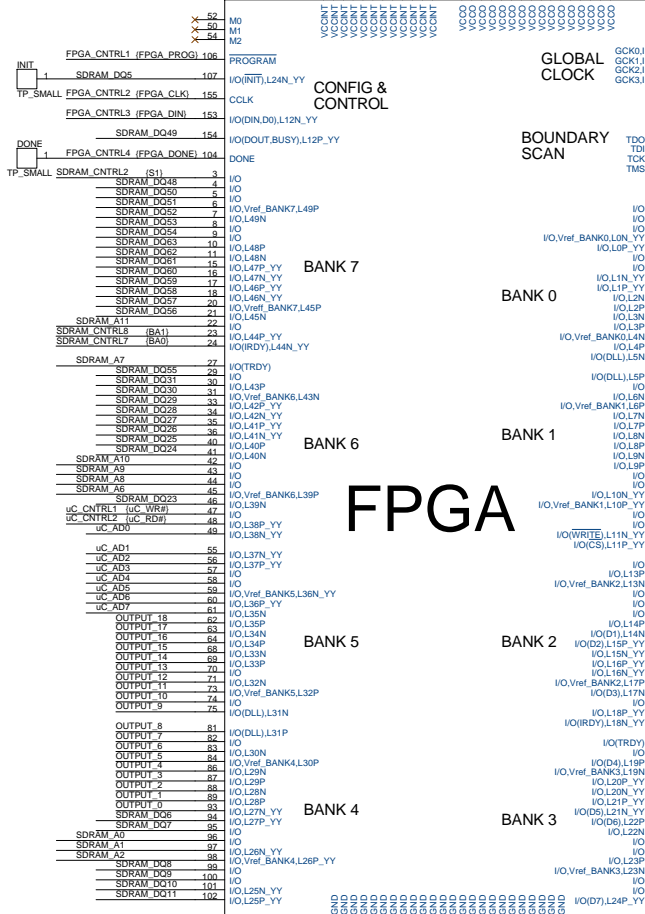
52 M0
50 M1
54 M2

VCCINT VCCINT VCCINT VCCINT VCCINT VCCINT VCCINT VCCINT VCCO VCCO VCCO VCCO VCCO VCCO VCCO VCCO VCCO VCCO VCCO VCCO VCCO VCCO VCCO VCCO

INIT
1
TP_SMALL
FPGA_CNTRL1 {FPGA_PROG} 106 PROGRAM
SDRAM_DQ5 107 I/O(INIT),L24N_YY
FPGA_CNTRL2 {FPGA_CLK} 155 CCLK
FPGA_CNTRL3 {FPGA_DIN} 153 I/O(DIN,D0),L12N_YY
SDRAM_DQ49 154 I/O(DOUT,BUSY),L12P_YY
DONE
1
TP_SMALL
FPGA_CNTRL4 {FPGA_DONE} 104 DONE
SDRAM_CNTRL2 {S1} 3 I/O

CONFIG & CONTROL

GLOBAL CLOCK
GCK0,I
GCK1,I
GCK2,I
GCK3,I

BOUNDARY SCAN
TDO
TDI
TCK
TMS

SDRAM_DQ48 4 I/O
SDRAM_DQ50 5 I/O
SDRAM_DQ51 6 I/O,Vref_BANK7,L49P
SDRAM_DQ52 7 I/O,L49N
SDRAM_DQ53 8 I/O
SDRAM_DQ54 9 I/O
SDRAM_DQ63 10 I/O,L48P
SDRAM_DQ62 11 I/O,L48N
SDRAM_DQ61 15 I/O,L47P_YY
SDRAM_DQ60 16 I/O,L47N_YY
SDRAM_DQ59 17 I/O,L46P_YY
SDRAM_DQ58 18 I/O,L46N_YY
SDRAM_DQ57 20 I/O,Vref_BANK7,L45P
SDRAM_DQ56 21 I/O,L45N
SDRAM_A11 22 I/O
SDRAM_CNTRL8 {BA1} 23 I/O,L44P_YY
SDRAM_CNTRL7 {BA0} 24 I/O(IRDY),L44N_YY
BANK 7

SDRAM_A7 27 I/O(TRDY)
SDRAM_DQ55 29 I/O
SDRAM_DQ31 30 I/O,L43P
SDRAM_DQ30 31 I/O,Vref_BANK6,L43N
SDRAM_DQ29 33 I/O,L42P_YY
SDRAM_DQ28 34 I/O,L42N_YY
SDRAM_DQ27 35 I/O,L41P_YY
SDRAM_DQ26 36 I/O,L41N_YY
SDRAM_DQ25 40 I/O,L40P
SDRAM_DQ24 41 I/O,L40N
SDRAM_A10 42 I/O
SDRAM_A9 43 I/O
SDRAM_A8 44 I/O
SDRAM_A6 45 I/O
SDRAM_DQ23 46 I/O,Vref_BANK6,L39P
uC_CNTRL1 {uC_WR#} 47 I/O,L39N
uC_CNTRL2 {uC_RD#} 48 I/O
uC_AD0 49 I/O,L38P_YY
I/O,L38N_YY
BANK 6

uC_AD1 55 I/O,L37N_YY
uC_AD2 56 I/O,L37P_YY
uC_AD3 57 I/O
uC_AD4 58 I/O
uC_AD5 59 I/O,Vref_BANK5,L36N_YY
uC_AD6 60 I/O,L36P_YY
uC_AD7 61 I/O,L35N
OUTPUT_18 62 I/O,L35P
OUTPUT_17 63 I/O,L34N
OUTPUT_16 64 I/O,L34P
OUTPUT_15 68 I/O,L33N
OUTPUT_14 69 I/O,L33P
OUTPUT_13 70 I/O
OUTPUT_12 71 I/O,L32N
OUTPUT_11 73 I/O,Vref_BANK5,L32P
OUTPUT_10 74 I/O
OUTPUT_9 75 I/O(DLL),L31N
BANK 5

OUTPUT_8 81 I/O(DLL),L31P
OUTPUT_7 82 I/O
OUTPUT_6 83 I/O,L30N
OUTPUT_5 84 I/O,Vref_BANK4,L30P
OUTPUT_4 86 I/O,L29N
OUTPUT_3 87 I/O,L29P
OUTPUT_2 88 I/O,L28N
OUTPUT_1 89 I/O,L28P
OUTPUT_0 93 I/O,L27N_YY
SDRAM_DQ6 94 I/O,L27P_YY
SDRAM_DQ7 95 I/O
SDRAM_A0 96 I/O
SDRAM_A1 97 I/O,L26N_YY
SDRAM_A2 98 I/O,Vref_BANK4,L26P_YY
SDRAM_DQ8 99 I/O
SDRAM_DQ9 100 I/O
SDRAM_DQ10 101 I/O,L25N_YY
SDRAM_DQ11 102 I/O,L25P_YY
BANK 4

FPGA

BANK 0
I/O
I/O
I/O,Vref_BANK0,L0N_YY
I/O,L0P_YY
I/O
I/O
I/O,L1N_YY
I/O,L1P_YY
I/O,L2N
I/O,L2P
I/O,L3N
I/O,L3P
I/O,Vref_BANK0,L4N
I/O,L4P
I/O(DLL),L5N

BANK 1
I/O(DLL),L5P
I/O
I/O,L6N
I/O,Vref_BANK1,L6P
I/O,L7N
I/O,L7P
I/O,L8N
I/O,L8P
I/O,L9N
I/O,L9P
I/O
I/O,L10N_YY
I/O,Vref_BANK1,L10P_YY
I/O
I/O(WRITE),L11N_YY
I/O(CS),L11P_YY

BANK 2
I/O
I/O,L13P
I/O,Vref_BANK2,L13N
I/O
I/O,L14P
I/O(D1),L14N
I/O(D2),L15P_YY
I/O,L15N_YY
I/O,L16P_YY
I/O,L16N_YY
I/O,Vref_BANK2,L17P
I/O(D3),L17N
I/O
I/O,L18P_YY
I/O(IRDY),L18N_YY

BANK 3
I/O(TRDY)
I/O
I/O(D4),L19P
I/O,Vref_BANK3,L19N
I/O,L20P_YY
I/O,L20N_YY
I/O,L21P_YY
I/O(D5),L21N_YY
I/O(D6),L22P
I/O,L22N
I/O
I/O
I/O,L23P
I/O,Vref_BANK3,L23N
I/O
I/O(D7),L24P_YY

GND GND GND GND GND GND GND GND GND GND GND GND GND GND GND GND GND GND GND GND GND GND GND GND GND GND GND GND GND GND GND GND